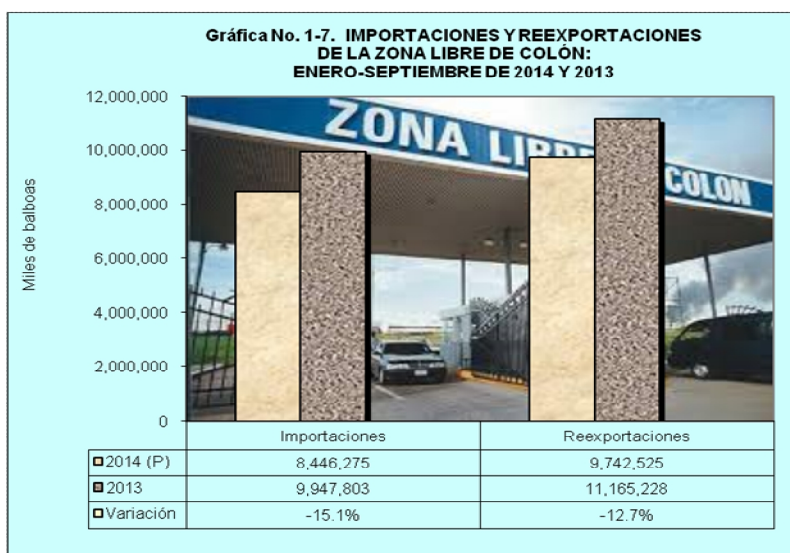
Gráfica No. 1-7. IMPORTACIONES Y REEXPORTACIONES DE LA ZONA LIBRE DE COLÓN: ENERO-SEPTIEMBRE DE 2014 Y 2013

Miles de balboas

12,000,000
10,000,000
8,000,000
6,000,000
4,000,000
2,000,000
0

ZONA LIBRE COLON

| | Importaciones | Reexportaciones |
|---|---|---|
| 2014 (P) | 8,446,275 | 9,742,525 |
| 2013 | 9,947,803 | 11,165,228 |
| Variación | -15.1% | -12.7% |